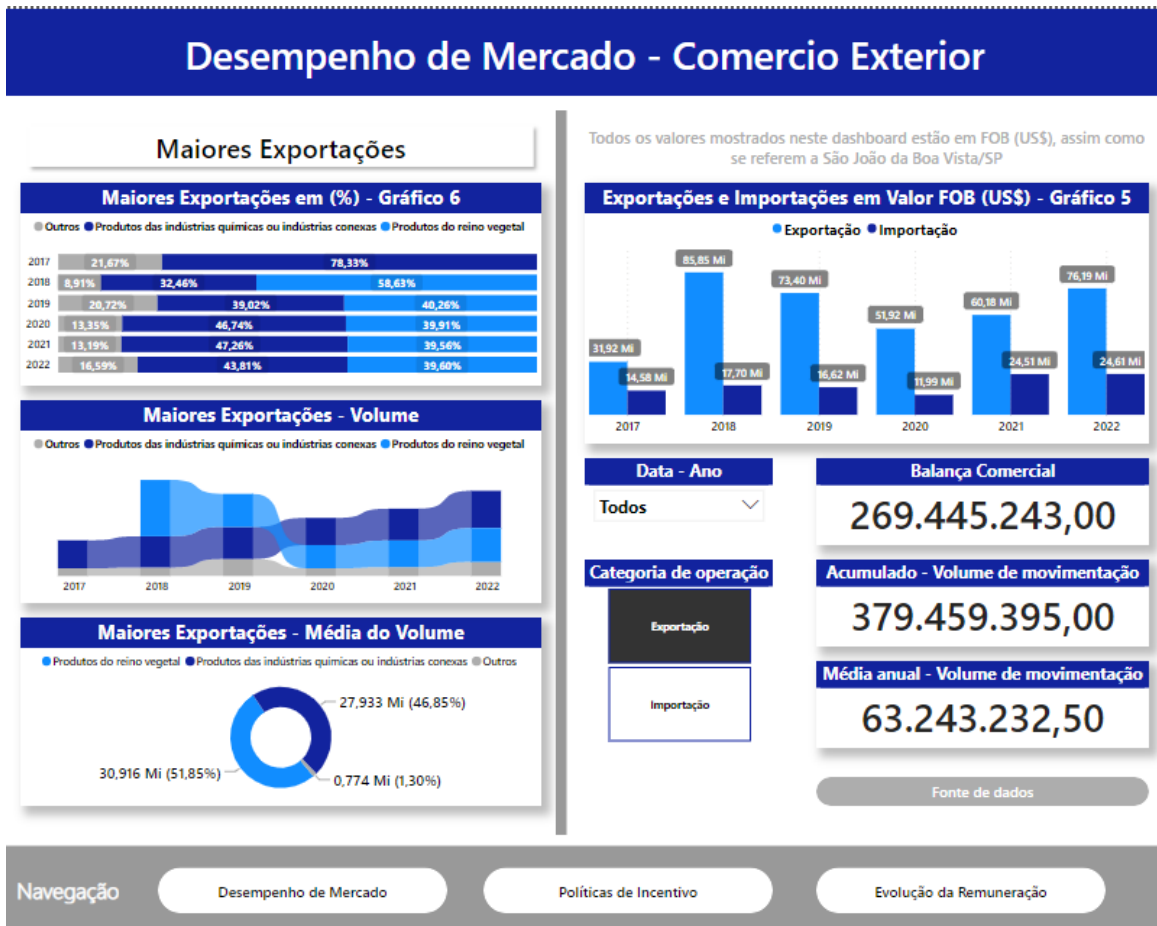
Desempenho de Mercado - Comercio Exterior

Maiores Exportações

Maiores Exportações em (%) - Gráfico 6

Outros Produtos das indústrias químicas ou indústrias conexas Produtos do reino vegetal

| | | | |
|---|---|---|---|
| 2017 | 21,67% | 78,33% | |
| 2018 | 8,91% | 32,46% | 58,63% |
| 2019 | 20,72% | 39,02% | 40,26% |
| 2020 | 13,35% | 46,74% | 39,91% |
| 2021 | 13,19% | 47,26% | 39,56% |
| 2022 | 16,59% | 43,81% | 39,60% |

Maiores Exportações - Volume

Outros Produtos das indústrias químicas ou indústrias conexas Produtos do reino vegetal

2017 2018 2019 2020 2021 2022

Maiores Exportações - Média do Volume

Produtos do reino vegetal Produtos das indústrias químicas ou indústrias conexas Outros

27,933 Mi (46,85%)
30,916 Mi (51,85%)
0,774 Mi (1,30%)

Todos os valores mostrados neste dashboard estão em FOB (US$), assim como se referem a São João da Boa Vista/SP

Exportações e Importações em Valor FOB (US$) - Gráfico 5

Exportação Importação

31,92 Mi 14,58 Mi 2017
85,85 Mi 17,70 Mi 2018
73,40 Mi 16,62 Mi 2019
51,92 Mi 11,99 Mi 2020
60,18 Mi 24,51 Mi 2021
76,19 Mi 24,61 Mi 2022

Data - Ano
Todos

Categoria de operação
Exportação
Importação

Balança Comercial
269.445.243,00

Acumulado - Volume de movimentação
379.459.395,00

Média anual - Volume de movimentação
63.243.232,50

Fonte de dados

Navegação
Desempenho de Mercado
Políticas de Incentivo
Evolução da Remuneração